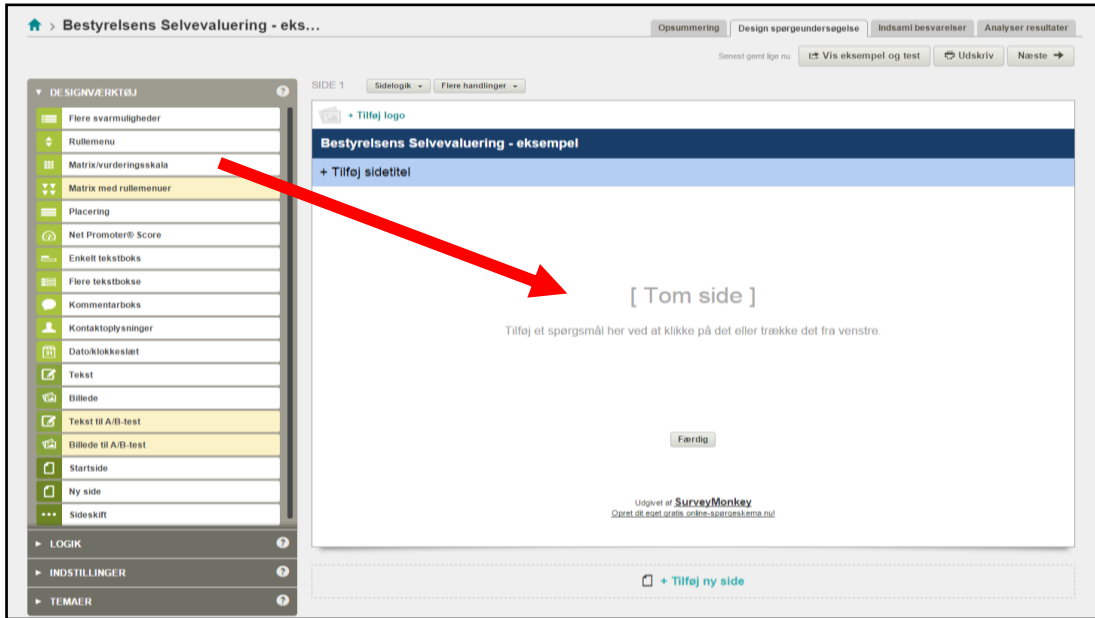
Bestyrelsens Selvevaluering - eks...

Opsummering | Design spørgeundersøgelse | Indsaml besvarelser | Analyser resultater

Senest gemt lige nu | Vis eksempel og test | Udskriv | Næste

▼ DESIGNVÆRKTØJ ?

Flere svarmuligheder
Rullemenu
Matrix/vurderingsskala
Matrix med rullemenuer
Placering
Net Promoter® Score
Enkelt tekstboks
Flere tekstbokse
Kommentarboks
Kontaktoplysninger
Dato/klokkeslæt
Tekst
Billede
Tekst til A/B-test
Billede til A/B-test
Startside
Ny side
Sideskift

► LOGIK ?
► INDSTILLINGER ?
► TEMAER ?

SIDE 1 | Sidelogik | Flere handlinger

+ Tilføj logo

Bestyrelsens Selvevaluering - eksempel

+ Tilføj sidetitel

[ Tom side ]

Tilføj et spørgsmål her ved at klikke på det eller trække det fra venstre.

Færdig

Udgivet af SurveyMonkey
Opret dit eget gratis online-spørgeskema nu!

+ Tilføj ny side